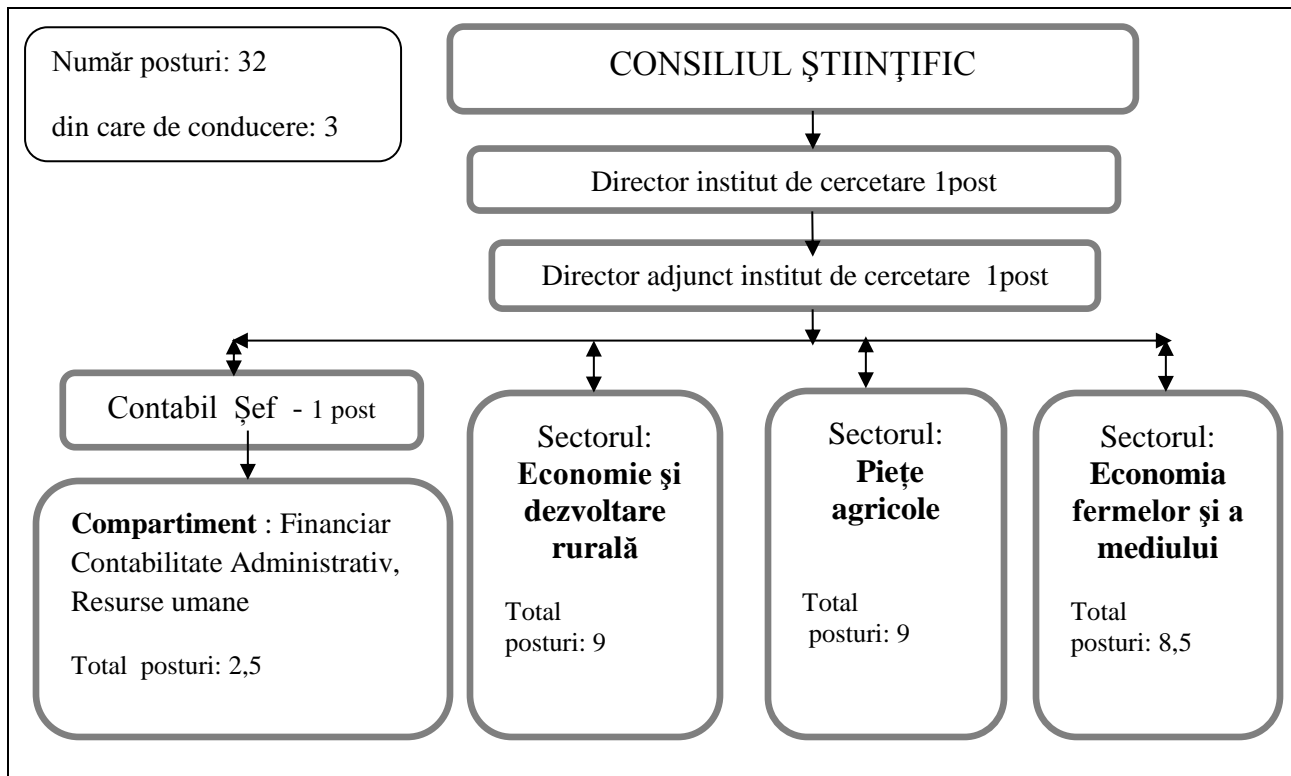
Număr posturi: 32

din care de conducere: 3

CONSILIUL ȘTIINȚIFIC

Director institut de cercetare 1post

Director adjunct institut de cercetare 1post

Contabil Șef - 1 post

**Compartiment** : Financiar Contabilitate Administrativ, Resurse umane

Total posturi: 2,5

Sectorul: **Economie şi dezvoltare rurală**

Total posturi: 9

Sectorul: **Piețe agricole**

Total posturi: 9

Sectorul: **Economia fermelor şi a mediului**

Total posturi: 8,5